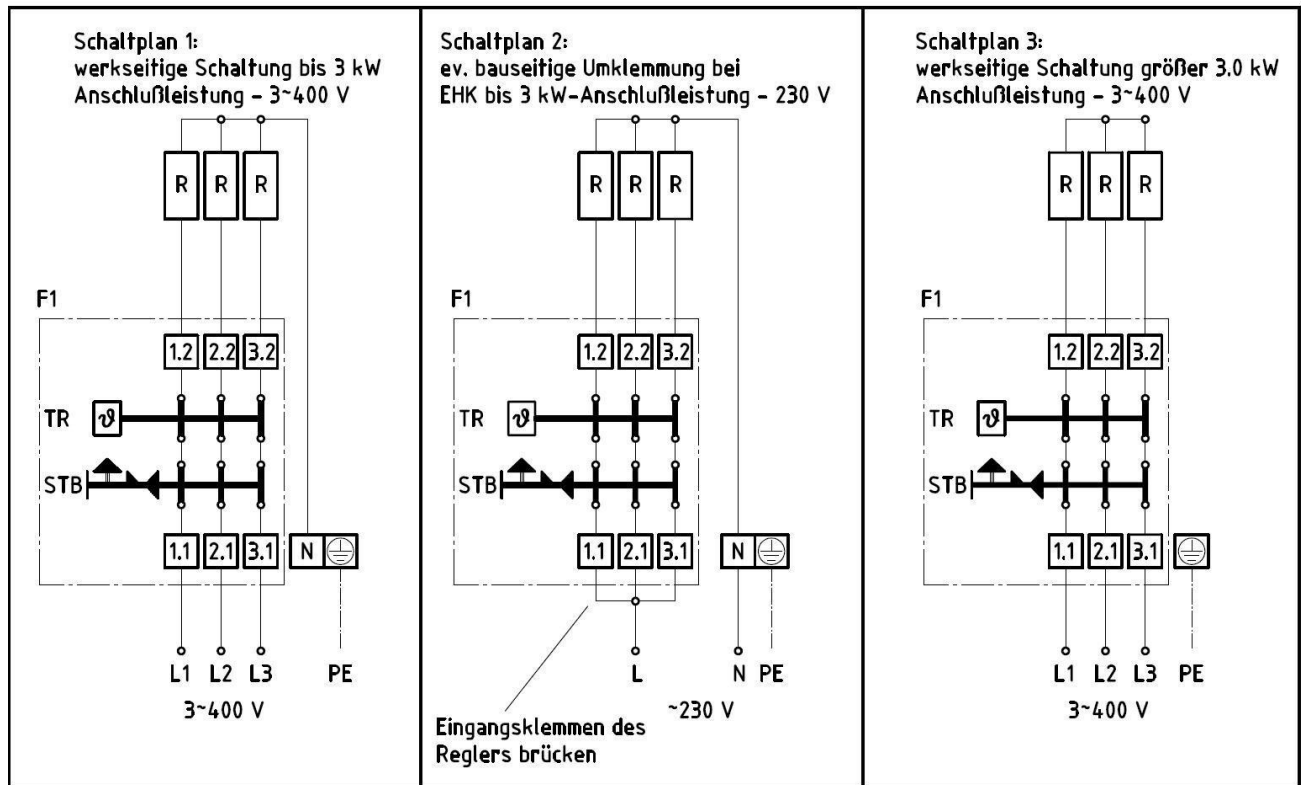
Schaltplan 1:
werkseitige Schaltung bis 3 kW
Anschlußleistung - 3~400 V

R R R

F1

1.2 2.2 3.2

TR $\vartheta$

STB

1.1 2.1 3.1 N

L1 L2 L3 PE

3~400 V

Schaltplan 2:
ev. bauseitige Umklemmung bei
EHK bis 3 kW-Anschlußleistung - 230 V

R R R

F1

1.2 2.2 3.2

TR $\vartheta$

STB

1.1 2.1 3.1 N

L N PE

~230 V

Eingangsklemmen des
Reglers brücken

Schaltplan 3:
werkseitige Schaltung größer 3.0 kW
Anschlußleistung - 3~400 V

R R R

F1

1.2 2.2 3.2

TR $\vartheta$

STB

1.1 2.1 3.1

L1 L2 L3 PE

3~400 V